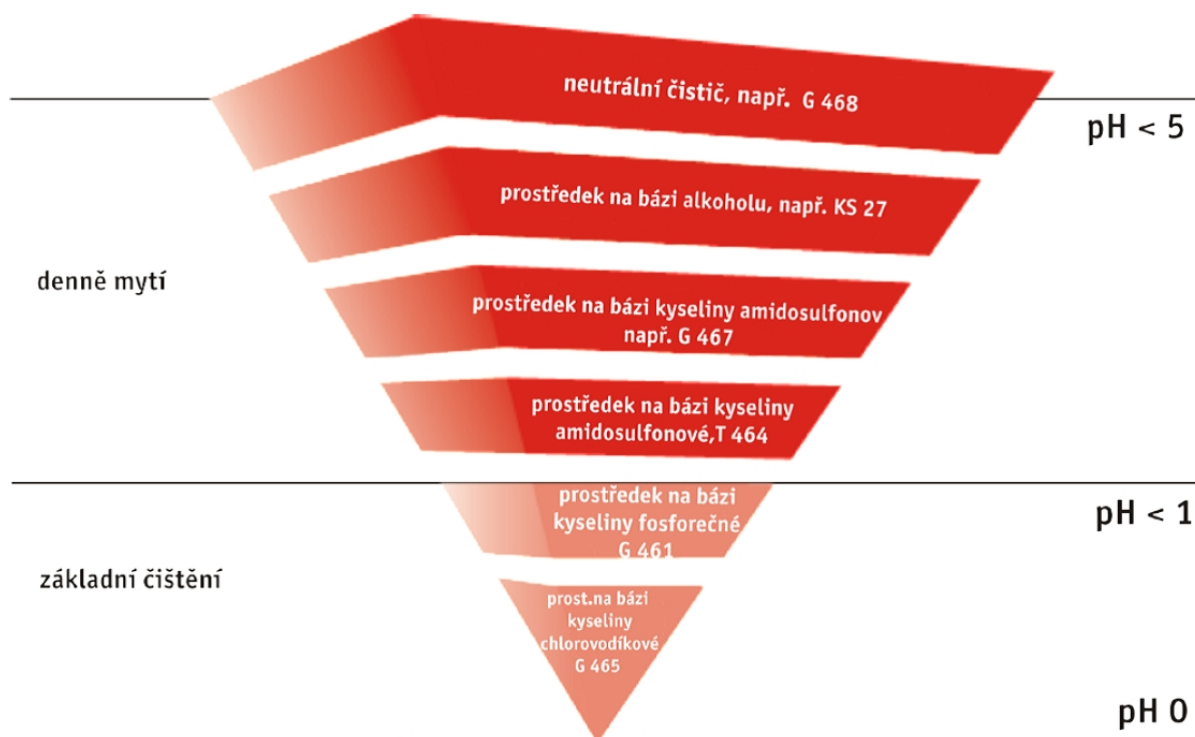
neutrální čistič, např. G 468

pH < 5

prostředek na bázi alkoholu, např. KS 27

denně mytí

prostředek na bázi kyseliny amidosulfonov např. G 467

prostředek na bázi kyseliny amidosulfonové,T 464

prostředek na bázi kyseliny fosforečné G 461

pH < 1

základní čištění

prost.na bázi kyseliny chlorovodíkové G 465

pH 0